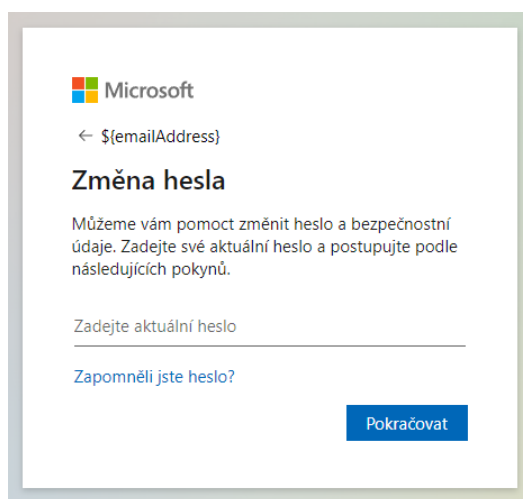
Microsoft

← ${emailAddress}

Změna hesla

Můžeme vám pomoct změnit heslo a bezpečnostní údaje. Zadejte své aktuální heslo a postupujte podle následujících pokynů.

Zadejte aktuální heslo

Zapomněli jste heslo?

Pokračovat